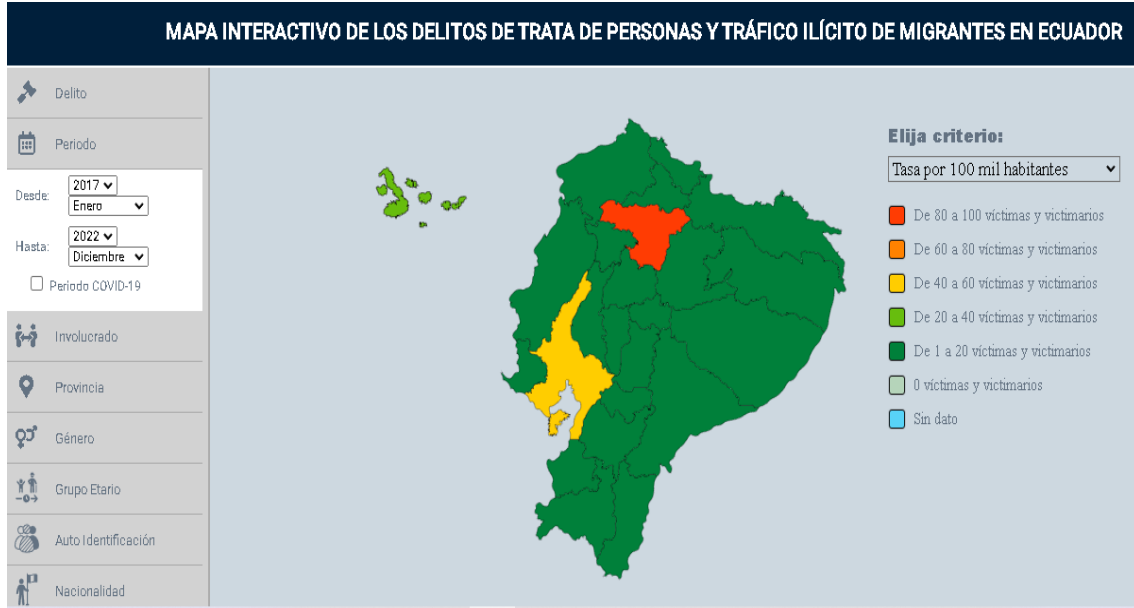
MAPA INTERACTIVO DE LOS DELITOS DE TRATA DE PERSONAS Y TRÁFICO ILÍCITO DE MIGRANTES EN ECUADOR

Delito

Periodo

Desde: 2017 Enero

Hasta: 2022 Diciembre

Periodo COVID-19

Involucrado

Provincia

Género

Grupo Etario

Auto Identificación

Nacionalidad

Elija criterio:

Tasa por 100 mil habitantes

De 80 a 100 víctimas y victimarios

De 60 a 80 víctimas y victimarios

De 40 a 60 víctimas y victimarios

De 20 a 40 víctimas y victimarios

De 1 a 20 víctimas y victimarios

0 víctimas y victimarios

Sin dato